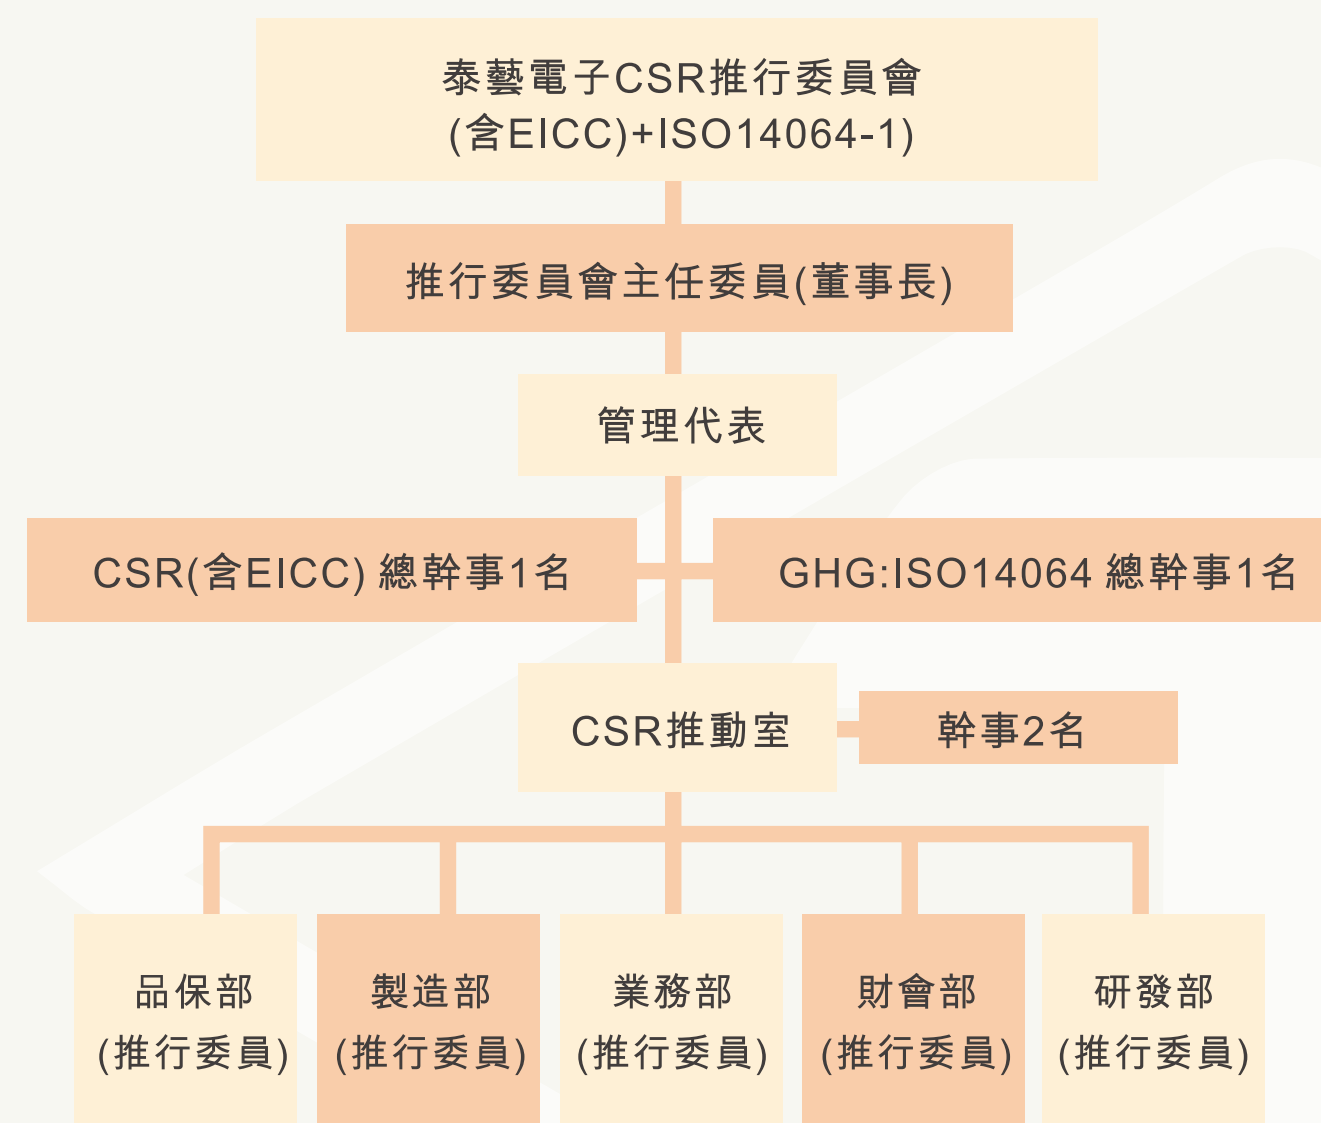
泰藝電子CSR推行委員會
(含EICC)+ISO14064-1)

推行委員會主任委員(董事長)

管理代表

CSR(含EICC) 總幹事1名

GHG:ISO14064 總幹事1名

CSR推動室

幹事2名

品保部
(推行委員)

製造部
(推行委員)

業務部
(推行委員)

財會部
(推行委員)

研發部
(推行委員)